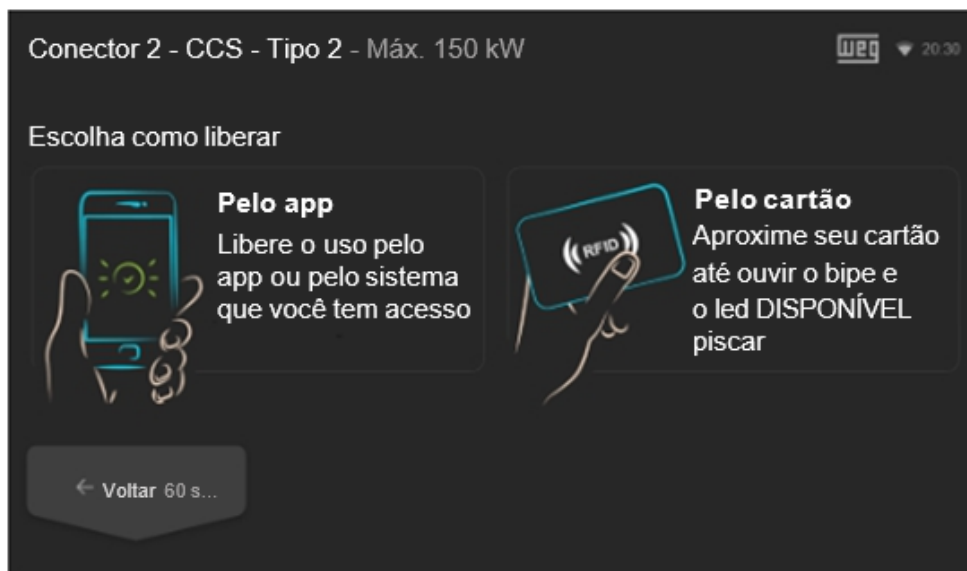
Conector 2 - CCS - Tipo 2 - Máx. 150 kW

WEG 20:30

Escolha como liberar

Pelo app
Libere o uso pelo app ou pelo sistema que você tem acesso

RFID

Pelo cartão
Aproxime seu cartão até ouvir o bipe e o led DISPONÍVEL piscar

← Voltar 60 s...